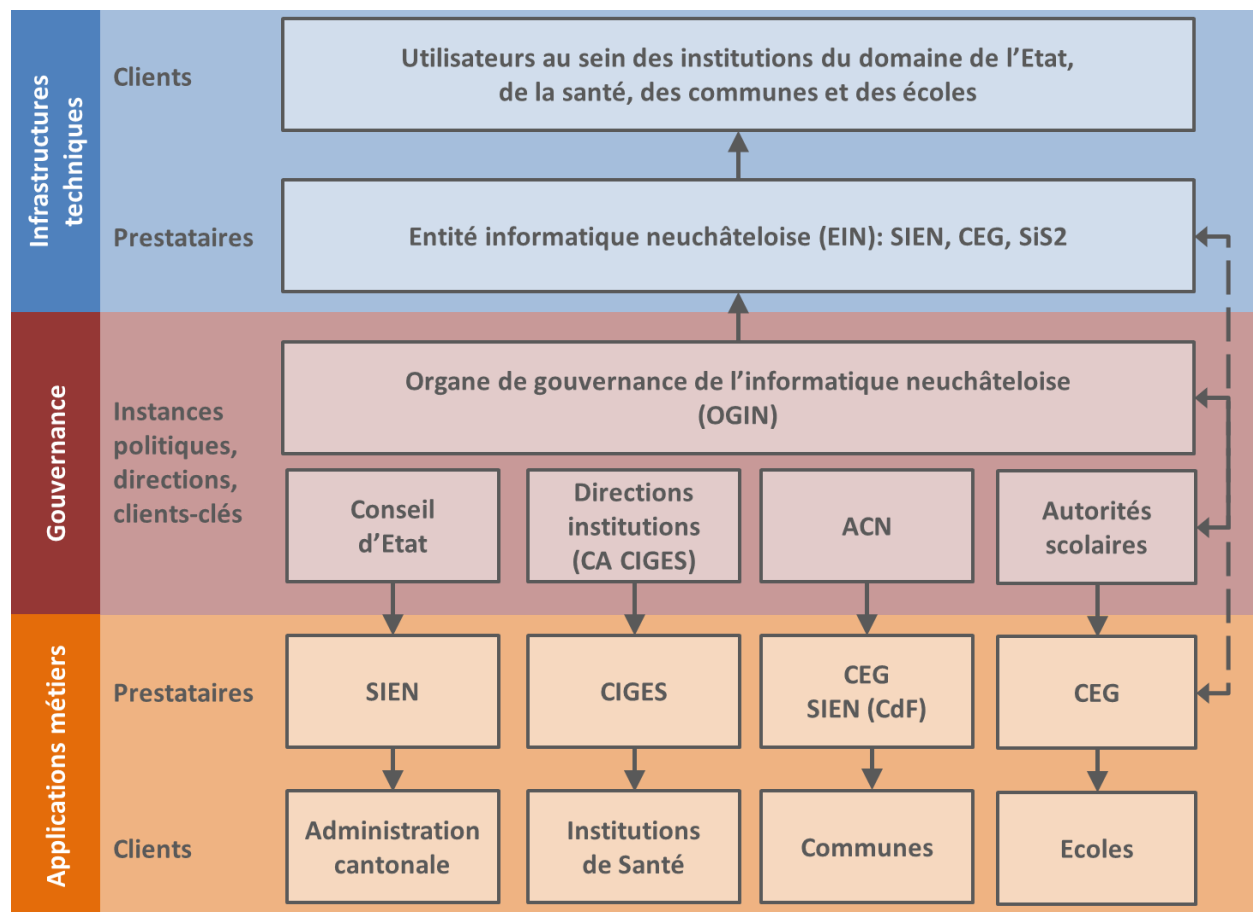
Infrastructures techniques

Clients

Utilisateurs au sein des institutions du domaine de l'Etat, de la santé, des communes et des écoles

Prestataires

Entité informatique neuchâteloise (EIN): SIEN, CEG, SiS2

Gouvernance

Instances politiques, directions, clients-clés

Organe de gouvernance de l'informatique neuchâteloise (OGIN)

Conseil d'Etat

Directions institutions (CA CIGES)

ACN

Autorités scolaires

Applications métiers

Prestataires

SIEN

CIGES

CEG SIEN (CdF)

CEG

Clients

Administration cantonale

Institutions de Santé

Communes

Ecoles